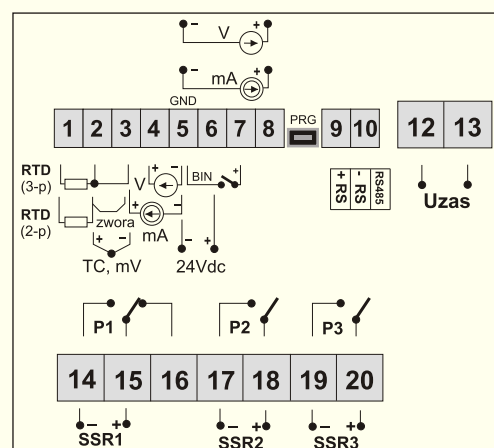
- V +

- mA +

GND

1 2 3 4 5 6 7 8 PRG 9 10

12 13

RTD (3-p)

RTD (2-p)

zwora

+ -

TC, mV

V

+ -

mA

BIN

- +

24Vdc

+ RS

- RS

RS485

Uzas

P1

P2

P3

14 15 16 17 18 19 20

- +

SSR1

- +

SSR2

- +

SSR3